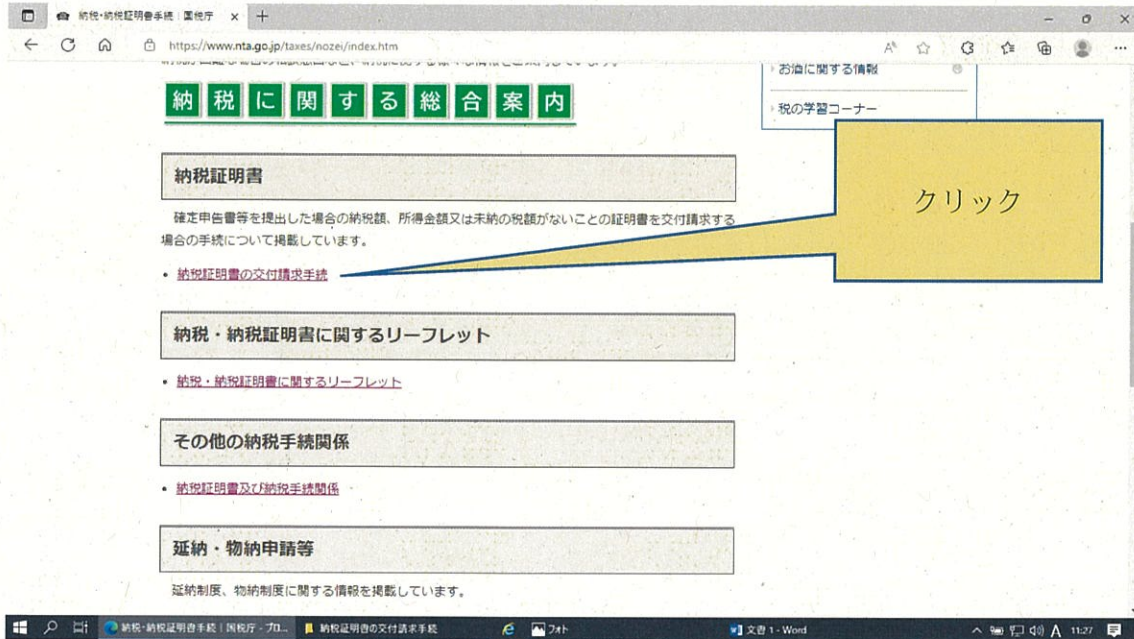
納税・納税証明書手続｜国税庁 ×

https://www.nta.go.jp/taxes/nozei/index.htm

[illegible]

お酒に関する情報

税の学習コーナー

納税に関する総合案内

納税証明書

確定申告書等を提出した場合の納税額、所得金額又は未納の税額がないことの証明書を交付請求する場合の手続について掲載しています。

• 納税証明書の交付請求手続

クリック

納税・納税証明書に関するリーフレット

• 納税・納税証明書に関するリーフレット

その他の納税手続関係

• 納税証明書及び納税手続関係

延納・物納申請等

延納制度、物納制度に関する情報を掲載しています。

納税・納税証明書手続｜国税庁 - プロ…　納税証明書の交付請求手続　フォト　文書 1 - Word　A 11:27